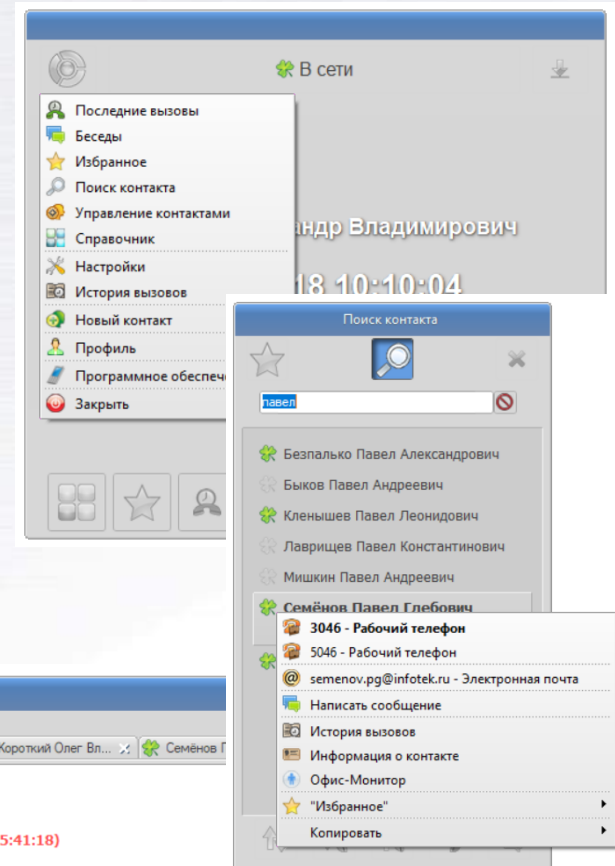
В сети

Последние вызовы
Беседы
Избранное
Поиск контакта
Управление контактами
Справочник
Настройки
История вызовов
Новый контакт
Профиль
Программное обеспеч
Закрыть

андр Владимирович

18 10:10:04

Поиск контакта

павел

Безпалько Павел Александрович
Быков Павел Андреевич
Кленышев Павел Леонидович
Лаврищев Павел Константинович
Мишкин Павел Андреевич
Семёнов Павел Глебович

3046 - Рабочий телефон
5046 - Рабочий телефон
semenov.pg@infotek.ru - Электронная почта
Написать сообщение
История вызовов
Информация о контакте
Офис-Монитор
"Избранное"
Копировать

Короткий Олег Вл... Семёнов П

5:41:18)